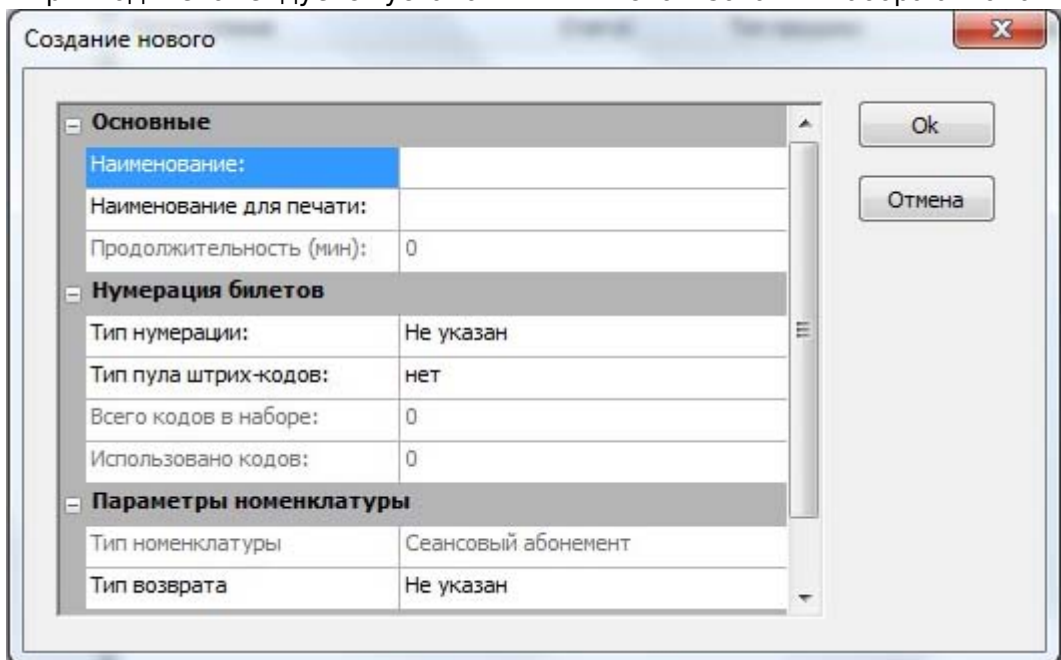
Создание нового

| Основные | |
|---|---|
| Наименование: | |
| Наименование для печати: | |
| Продолжительность (мин): | 0 |
| Нумерация билетов | |
| Тип нумерации: | Не указан |
| Тип пула штрих-кодов: | нет |
| Всего кодов в наборе: | 0 |
| Использовано кодов: | 0 |
| Параметры номенклатуры | |
| Тип номенклатуры | Сеансовый абонемент |
| Тип возврата | Не указан |

Ok

Отмена